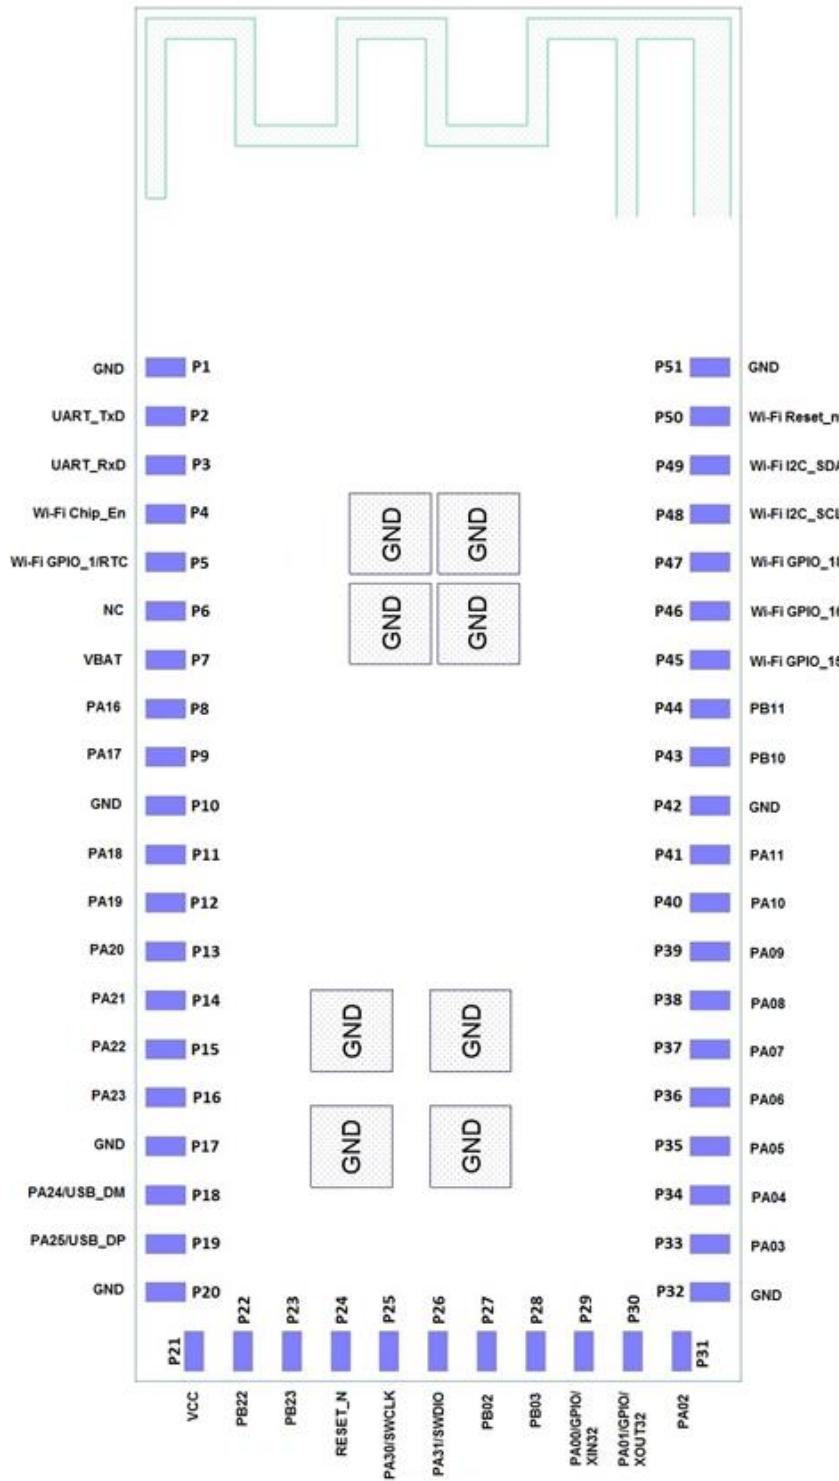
GND P1
UART_TxD P2
UART_RxD P3
Wi-Fi Chip_En P4
Wi-Fi GPIO_1/RTC P5
NC P6
VBAT P7
PA16 P8
PA17 P9
GND P10
PA18 P11
PA19 P12
PA20 P13
PA21 P14
PA22 P15
PA23 P16
GND P17
PA24/USB_DM P18
PA25/USB_DP P19
GND P20

P51 GND
P50 Wi-Fi Reset_n
P49 Wi-Fi I2C_SDA
P48 Wi-Fi I2C_SCL
P47 Wi-Fi GPIO_1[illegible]
P46 Wi-Fi GPIO_1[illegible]
P45 Wi-Fi GPIO_15
P44 PB11
P43 PB10
P42 GND
P41 PA11
P40 PA10
P39 PA09
P38 PA08
P37 PA07
P36 PA06
P35 PA05
P34 PA04
P33 PA03
P32 GND

GND GND
GND GND

GND GND
GND GND

P21 P22 P23 P24 P25 P26 P27 P28 P29 P30 P31

VCC PB22 PB23 RESET_N PA30/SWCLK PA31/SWDIO PB02 PB03 PA00/GPIO/XIN32 PA01/GPIO/XOUT32 PA02